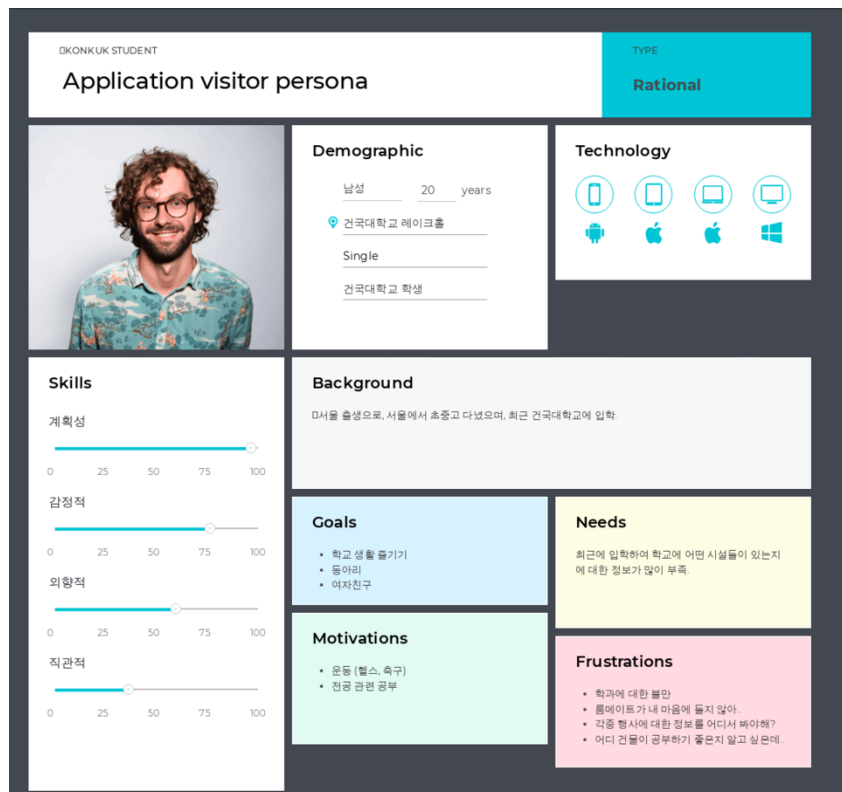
KONKUK STUDENT

Application visitor persona

TYPE

Rational

Demographic

남성 20 years

건국대학교 레이크홀

Single

건국대학교 학생

Technology

Skills

계획성

0 25 50 75 100

감정적

0 25 50 75 100

외향적

0 25 50 75 100

직관적

0 25 50 75 100

Background

서울 출생으로, 서울에서 초중고 다녔으며, 최근 건국대학교에 입학.

Goals

- 학교 생활 즐기기
- 동아리
- 여자친구

Needs

최근에 입학하여 학교에 어떤 시설들이 있는지에 대한 정보가 많이 부족.

Motivations

- 운동 (헬스, 축구)
- 전공 관련 공부

Frustrations

- 학과에 대한 불만
- 룸메이트가 내 마음에 들지 않아.
- 각종 행사에 대한 정보를 어디서 봐야해?
- 어디 건물이 공부하기 좋은지 알고 싶은데.